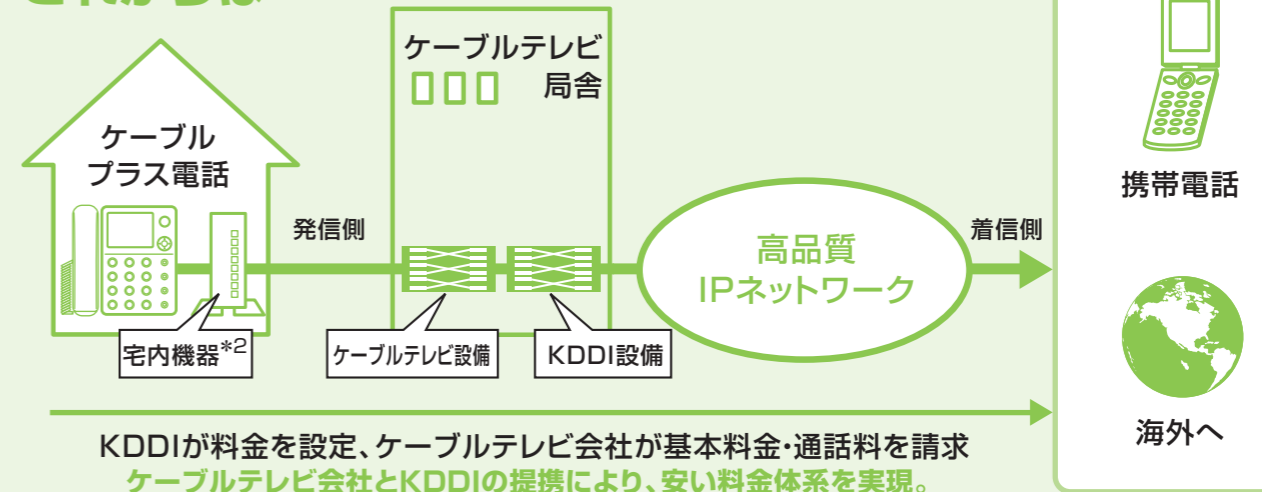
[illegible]

ケーブルテレビ局舎

ケーブルプラス電話

発信側

高品質IPネットワーク

着信側

携帯電話

宅内機器$^{*2}$

ケーブルテレビ設備

KDDI設備

海外へ

KDDIが料金を設定、ケーブルテレビ会社が基本料金・通話料を請求

ケーブルテレビ会社とKDDIの提携により、安い料金体系を実現。